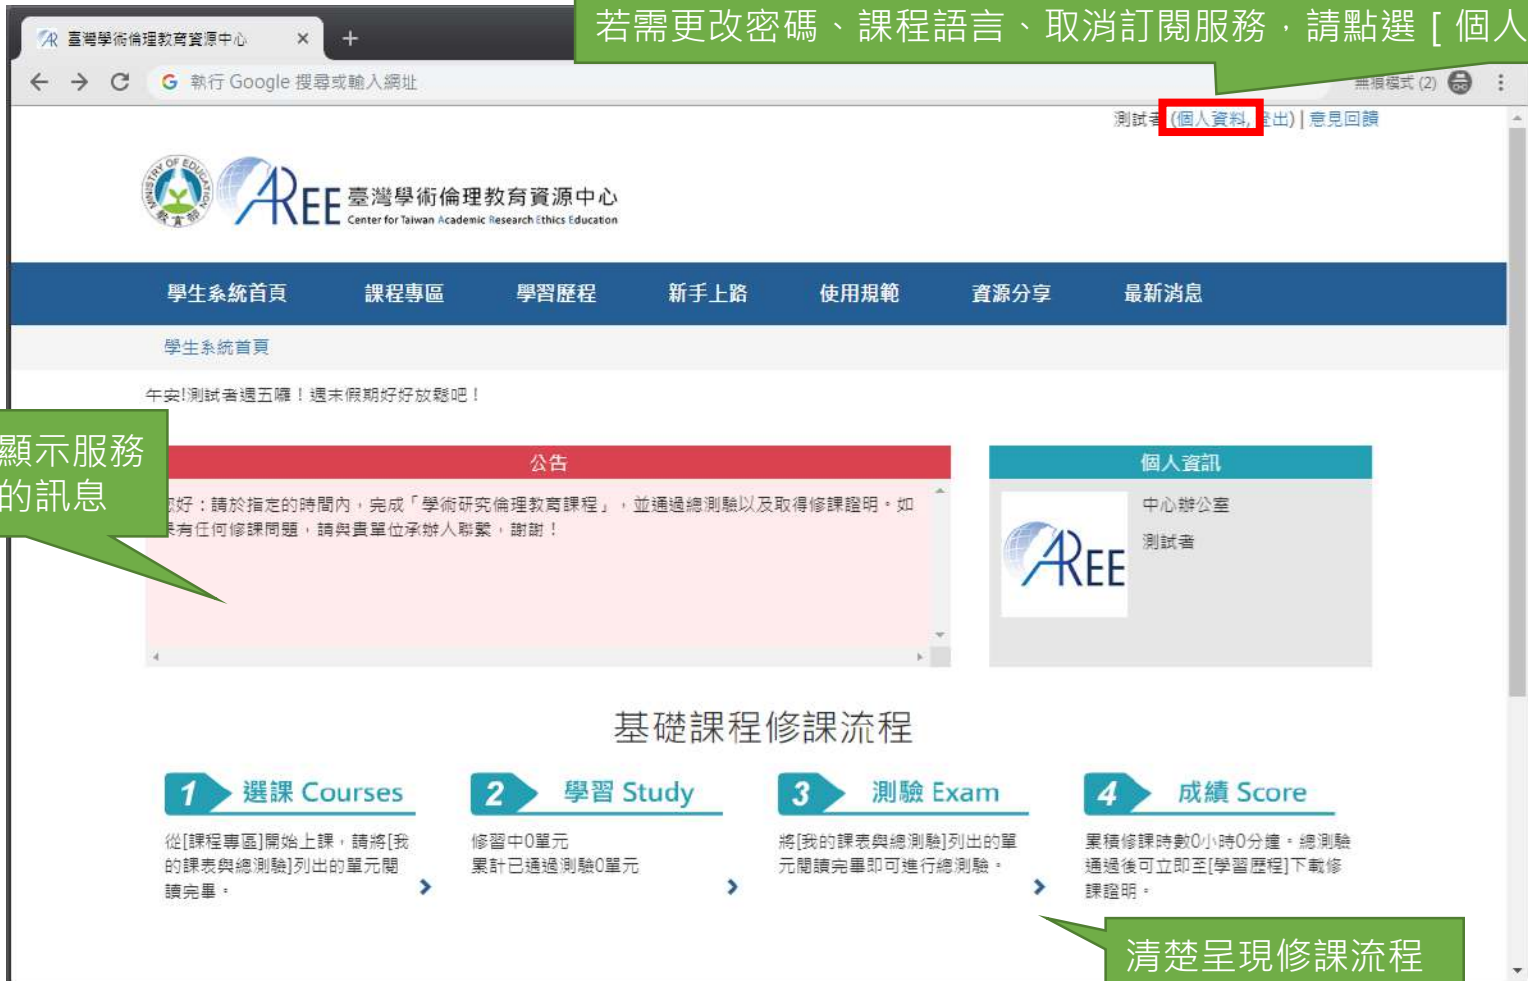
臺灣學術倫理教育資源中心 ×

+

若需更改密碼、課程語言、取消訂閱服務，請點選 [ 個人

執行 Google 搜尋或輸入網址

無痕模式 (2)

測試者 (個人資料, 登出) | 意見回饋

臺灣學術倫理教育資源中心
Center for Taiwan Academic Research Ethics Education

學生系統首頁 課程專區 學習歷程 新手上路 使用規範 資源分享 最新消息

學生系統首頁

午安!測試者週五囉！週末假期好好放鬆吧！

顯示服務的訊息

公告

您好：請於指定的時間內，完成「學術研究倫理教育課程」，並通過總測驗以及取得修課證明。如果有任何修課問題，請與貴單位承辦人聯繫，謝謝！

個人資訊

中心辦公室

測試者

基礎課程修課流程

1 選課 Courses
從[課程專區]開始上課，請將[我的課表與總測驗]列出的單元閱讀完畢。

2 學習 Study
修習中0單元
累計已通過測驗0單元

3 測驗 Exam
將[我的課表與總測驗]列出的單元閱讀完畢即可進行總測驗。

4 成績 Score
累積修課時數0小時0分鐘。總測驗通過後可立即至[學習歷程]下載修課證明。

清楚呈現修課流程